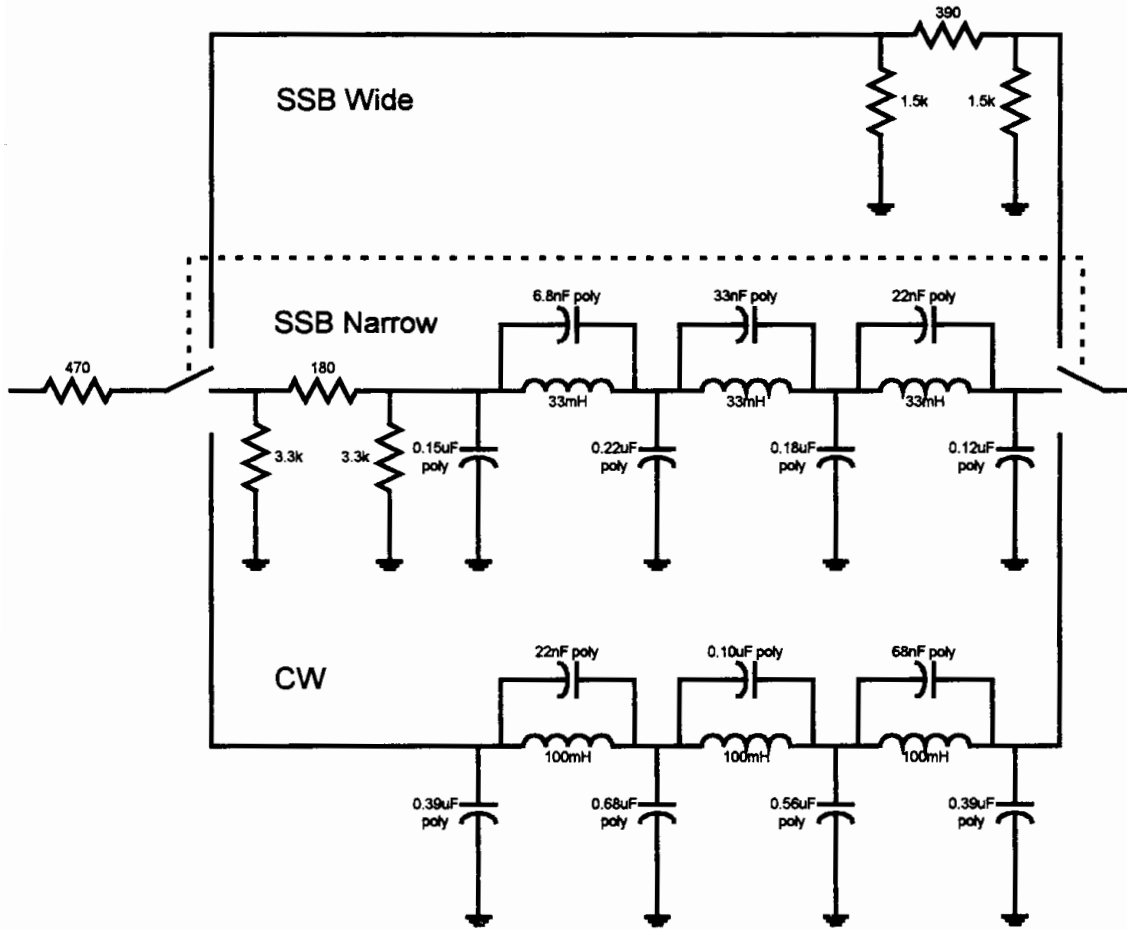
390

SSB Wide

1.5k

1.5k

SSB Narrow

6.8nF poly

33nF poly

22nF poly

470

180

33mH

33mH

33mH

3.3k

3.3k

0.15uF poly

0.22uF poly

0.18uF poly

0.12uF poly

CW

22nF poly

0.10uF poly

68nF poly

100mH

100mH

100mH

0.39uF poly

0.68uF poly

0.56uF poly

0.39uF poly